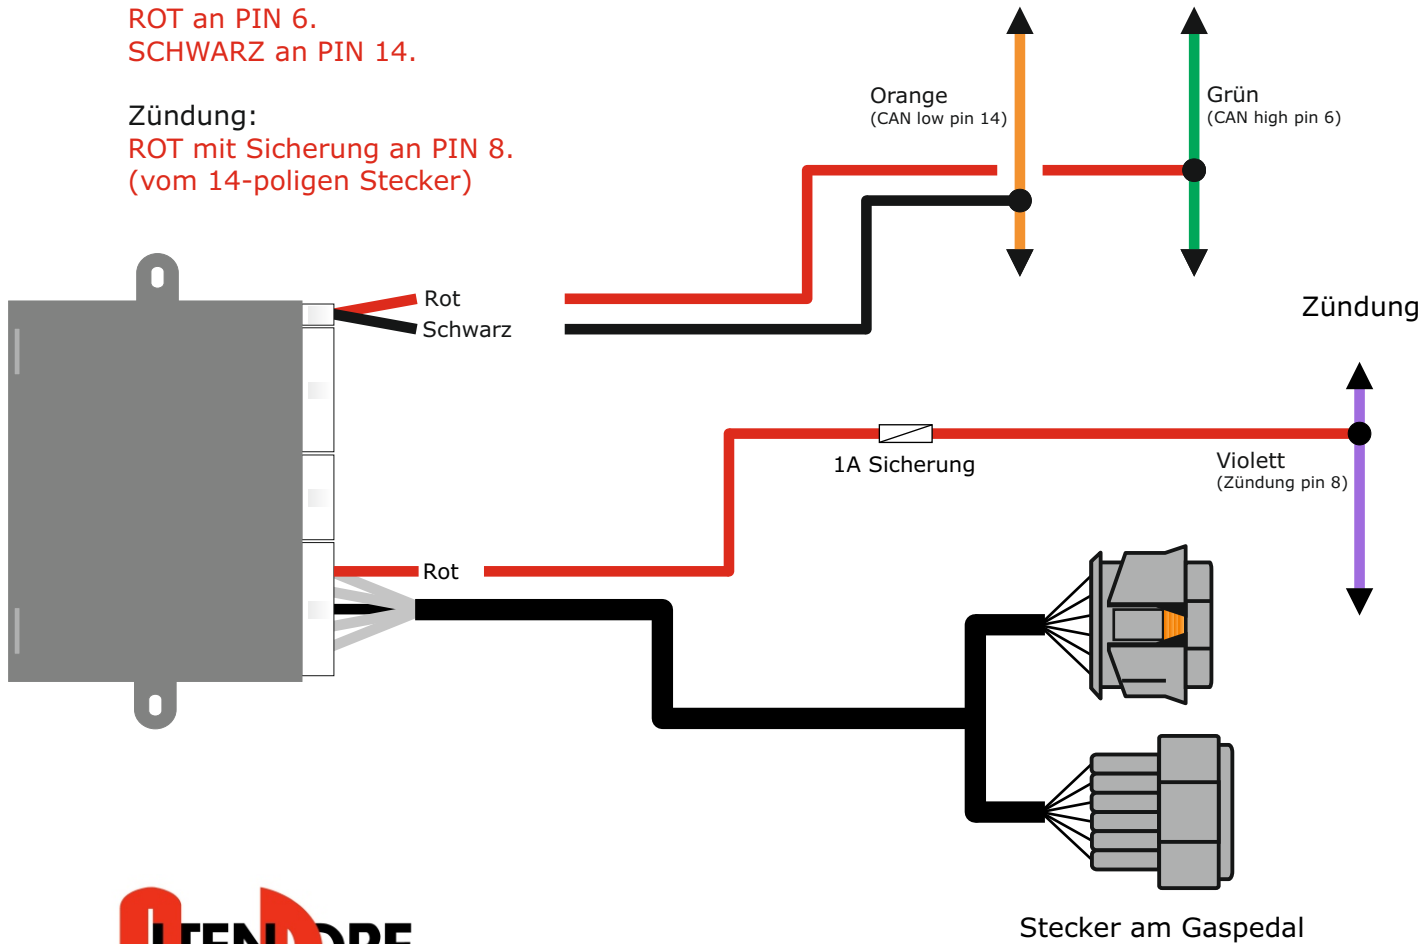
ROT an PIN 6.
SCHWARZ an PIN 14.

Zündung:
ROT mit Sicherung an PIN 8.
(vom 14-poligen Stecker)

Orange
(CAN low pin 14)

Grün
(CAN high pin 6)

Rot
Schwarz

Zündung

1A Sicherung

Violett
(Zündung pin 8)

Rot

Stecker am Gaspedal

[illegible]